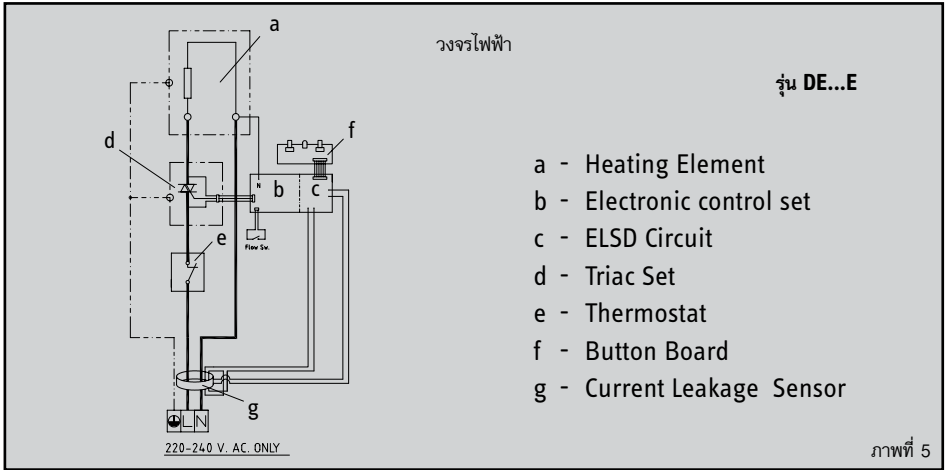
วงจรไฟฟ้า

รุ่น DE...E

a
d
f
N
b
c
e
Flow Sw.
g
L N
220-240 V. AC. ONLY

a - Heating Element
b - Electronic control set
c - ELSD Circuit
d - Triac Set
e - Thermostat
f - Button Board
g - Current Leakage Sensor

ภาพที่ 5